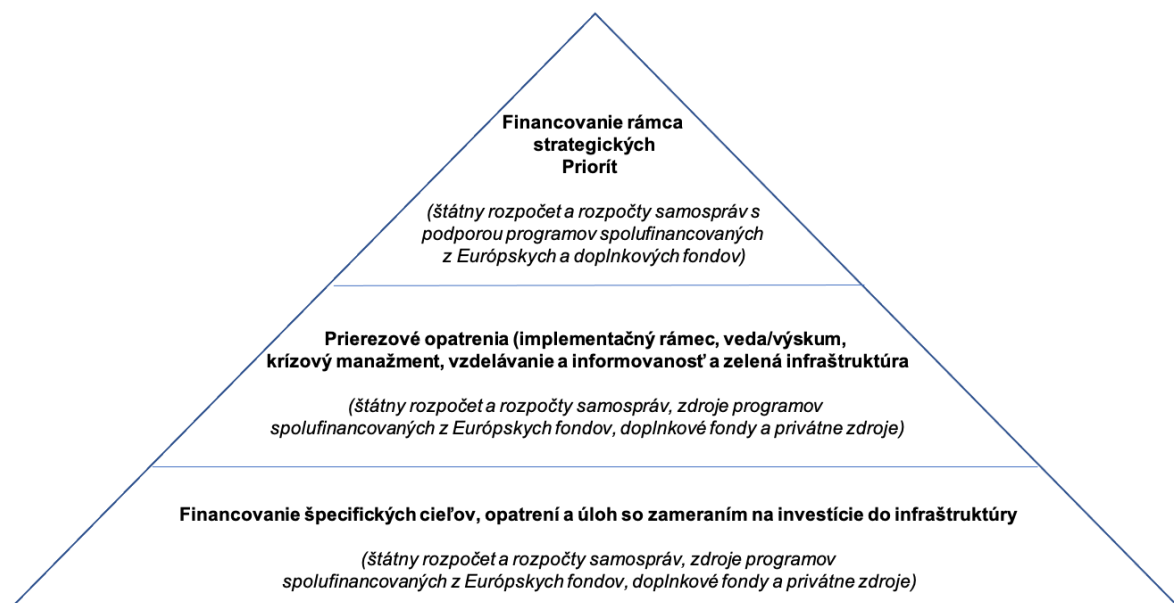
Financovanie rámca strategických Priorít

(štátny rozpočet a rozpočty samospráv s podporou programov spolufinancovaných z Európskych a doplnkových fondov)

Prierezové opatrenia (implementačný rámec, veda/výskum, krízový manažment, vzdelávanie a informovanosť a zelená infraštruktúra

(štátny rozpočet a rozpočty samospráv, zdroje programov spolufinancovaných z Európskych fondov, doplnkové fondy a privátne zdroje)

Financovanie špecifických cieľov, opatrení a úloh so zameraním na investície do infraštruktúry

(štátny rozpočet a rozpočty samospráv, zdroje programov spolufinancovaných z Európskych fondov, doplnkové fondy a privátne zdroje)